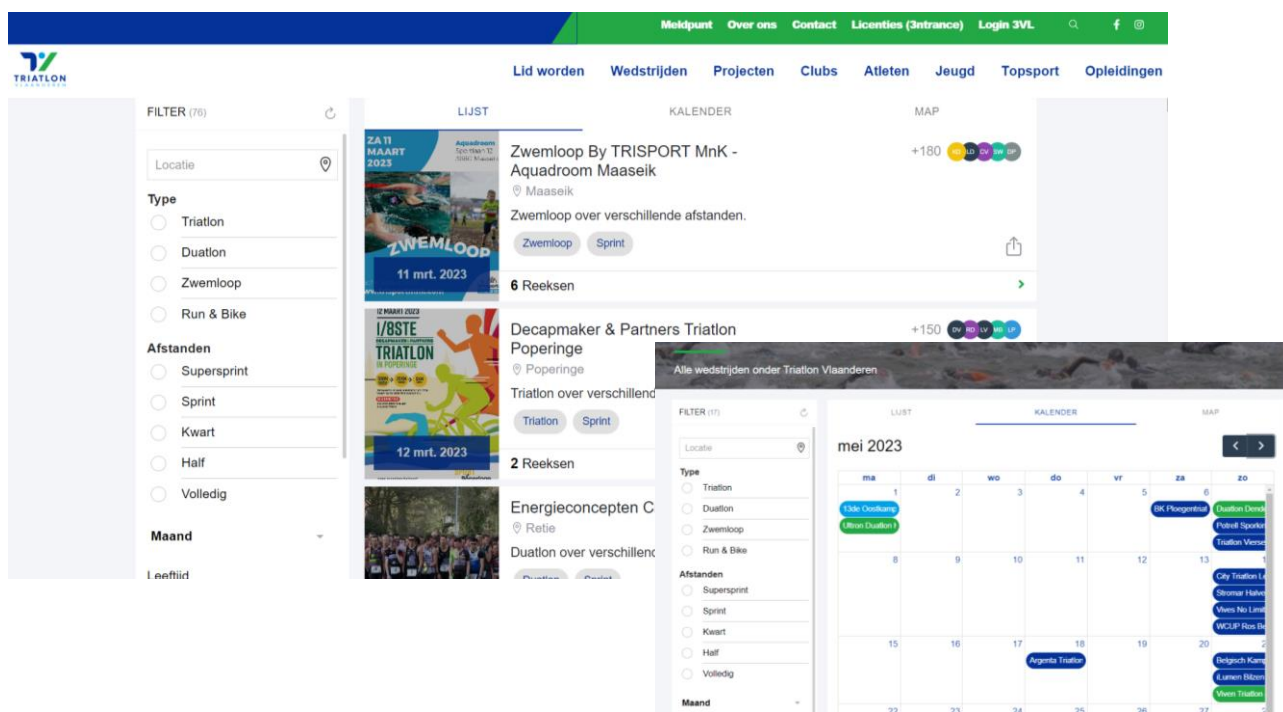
Meldpunt Over ons Contact Licenties (3ntrance) Login 3VL

TRIATLON VLAANDEREN

Lid worden Wedstrijden Projecten Clubs Atleten Jeugd Topsport Opleidingen

FILTER (76)

Locatie

Type
Triatlon
Duatlon
Zwemloop
Run & Bike

Afstanden
Supersprint
Sprint
Kwart
Half
Volledig

Maand

Leeftijd

LIJST KALENDER MAP

ZA 11 MAART 2023
ZWEMLOOP
11 mrt. 2023

Zwemloop By TRISPORT MnK - Aquadroom Maaseik
+180 KD LD CV SW DP
Maaseik
Zwemloop over verschillende afstanden.
Zwemloop Sprint
6 Reeksen

12 MAART 2023
1/8STE
TRIATLON IN POPERINGE
12 mrt. 2023

Decapmaker & Partners Triatlon Poperinge
+150 DV RD LV MB LP
Poperinge
Triatlon over verschillende
Triatlon Sprint
2 Reeksen

Energieconcepten C
Retie
Duatlon over verschillende
Duatlon Sprint

Alle wedstrijden onder Triatlon Vlaanderen

FILTER (17)

Locatie

Type
Triatlon
Duatlon
Zwemloop
Run & Bike

Afstanden
Supersprint
Sprint
Kwart
Half
Volledig

Maand

LIJST KALENDER MAP

mei 2023

| ma | di | wo | do | vr | za | zo |
|---|---|---|---|---|---|---|
| 1 13de Oostkamp Ultron Duatlon | 2 | 3 | 4 | 5 | 6 BK Ploegentrial | 7 Duatlon Dende Potrell Sporkin Triatlon Verse |
| 8 | 9 | 10 | 11 | 12 | 13 | 14 City Triatlon L Stromar Halve Vives No Limi WCUP Ros Be |
| 15 | 16 | 17 | 18 Argenta Triatlon | 19 | 20 | 21 Belgisch Kamp iLumen Bilzen Viven Triatlon |
| 22 | 23 | 24 | 25 | 26 | 27 | 28 |